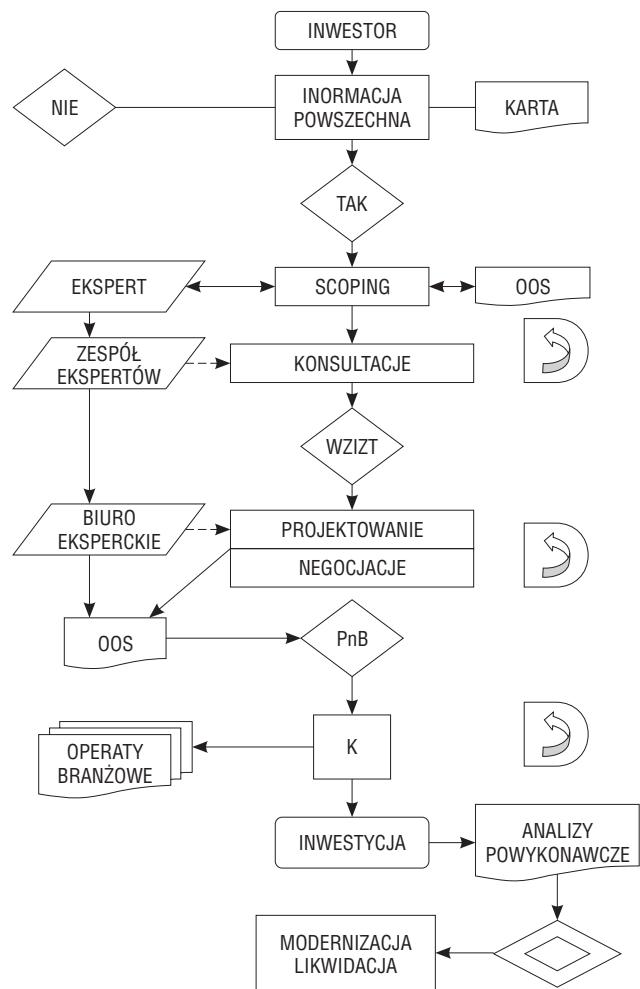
INWESTOR

NIE

INORMACJA POWSZECHNA

KARTA

TAK

EKSPERT

SCOPING

OOS

ZESPÓŁ EKSPERTÓW

KONSULTACJE

WZIZT

BIURO EKSPERCKIE

PROJEKTOWANIE

NEGOCJACJE

OOS

PnB

OPERATY BRANŻOWE

K

INWESTYCJA

ANALIZY POWYKONAWCZE

MODERNIZACJA LIKWIDACJA